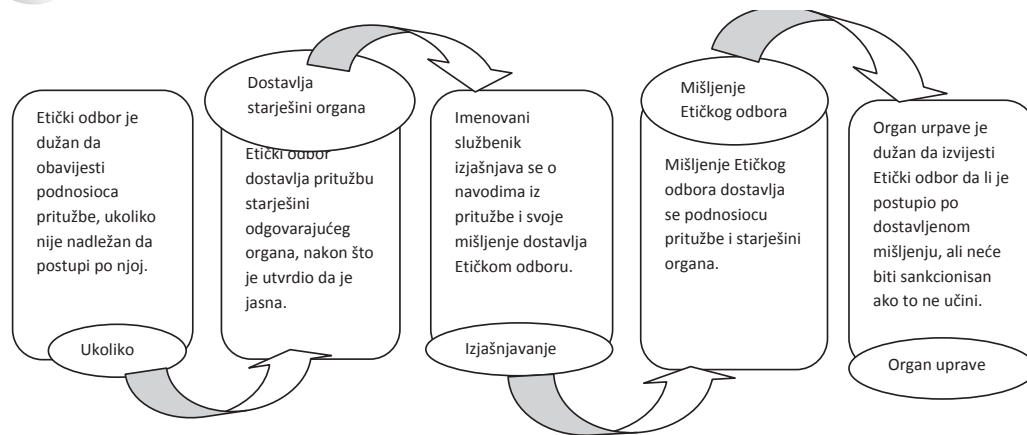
Etički odbor je dužan da obavijesti podnosioca pritužbe, ukoliko nije nadležan da postupi po njoj.

Ukoliko

Dostavlja starješini organa

Etički odbor dostavlja pritužbu starješini odgovarajućeg organa, nakon što je utvrdio da je jasna.

Imenovani službenik izjašnjava se o navodima iz pritužbe i svoje mišljenje dostavlja Etičkom odboru.

Izjašnjavanje

Mišljenje Etičkog odbora

Mišljenje Etičkog odbora dostavlja se podnosiocu pritužbe i starješini organa.

Organ urpave je dužan da izvijesti Etički odbor da li je postupio po dostavljenom mišljenju, ali neće biti sankcionisan ako to ne učini.

Organ uprave